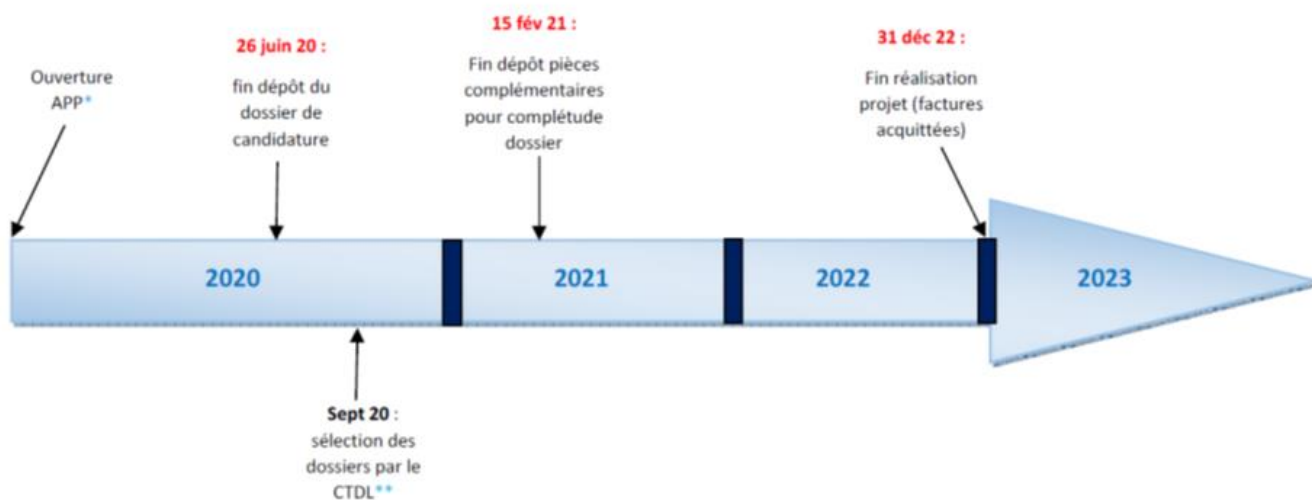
Ouverture APP*

26 juin 20 :

fin dépôt du dossier de candidature

15 fév 21 :

Fin dépôt pièces complémentaires pour complétude dossier

31 déc 22 :

Fin réalisation projet (factures acquittées)

2020

2021

2022

2023

Sept 20 :

sélection des dossiers par le CTDL**